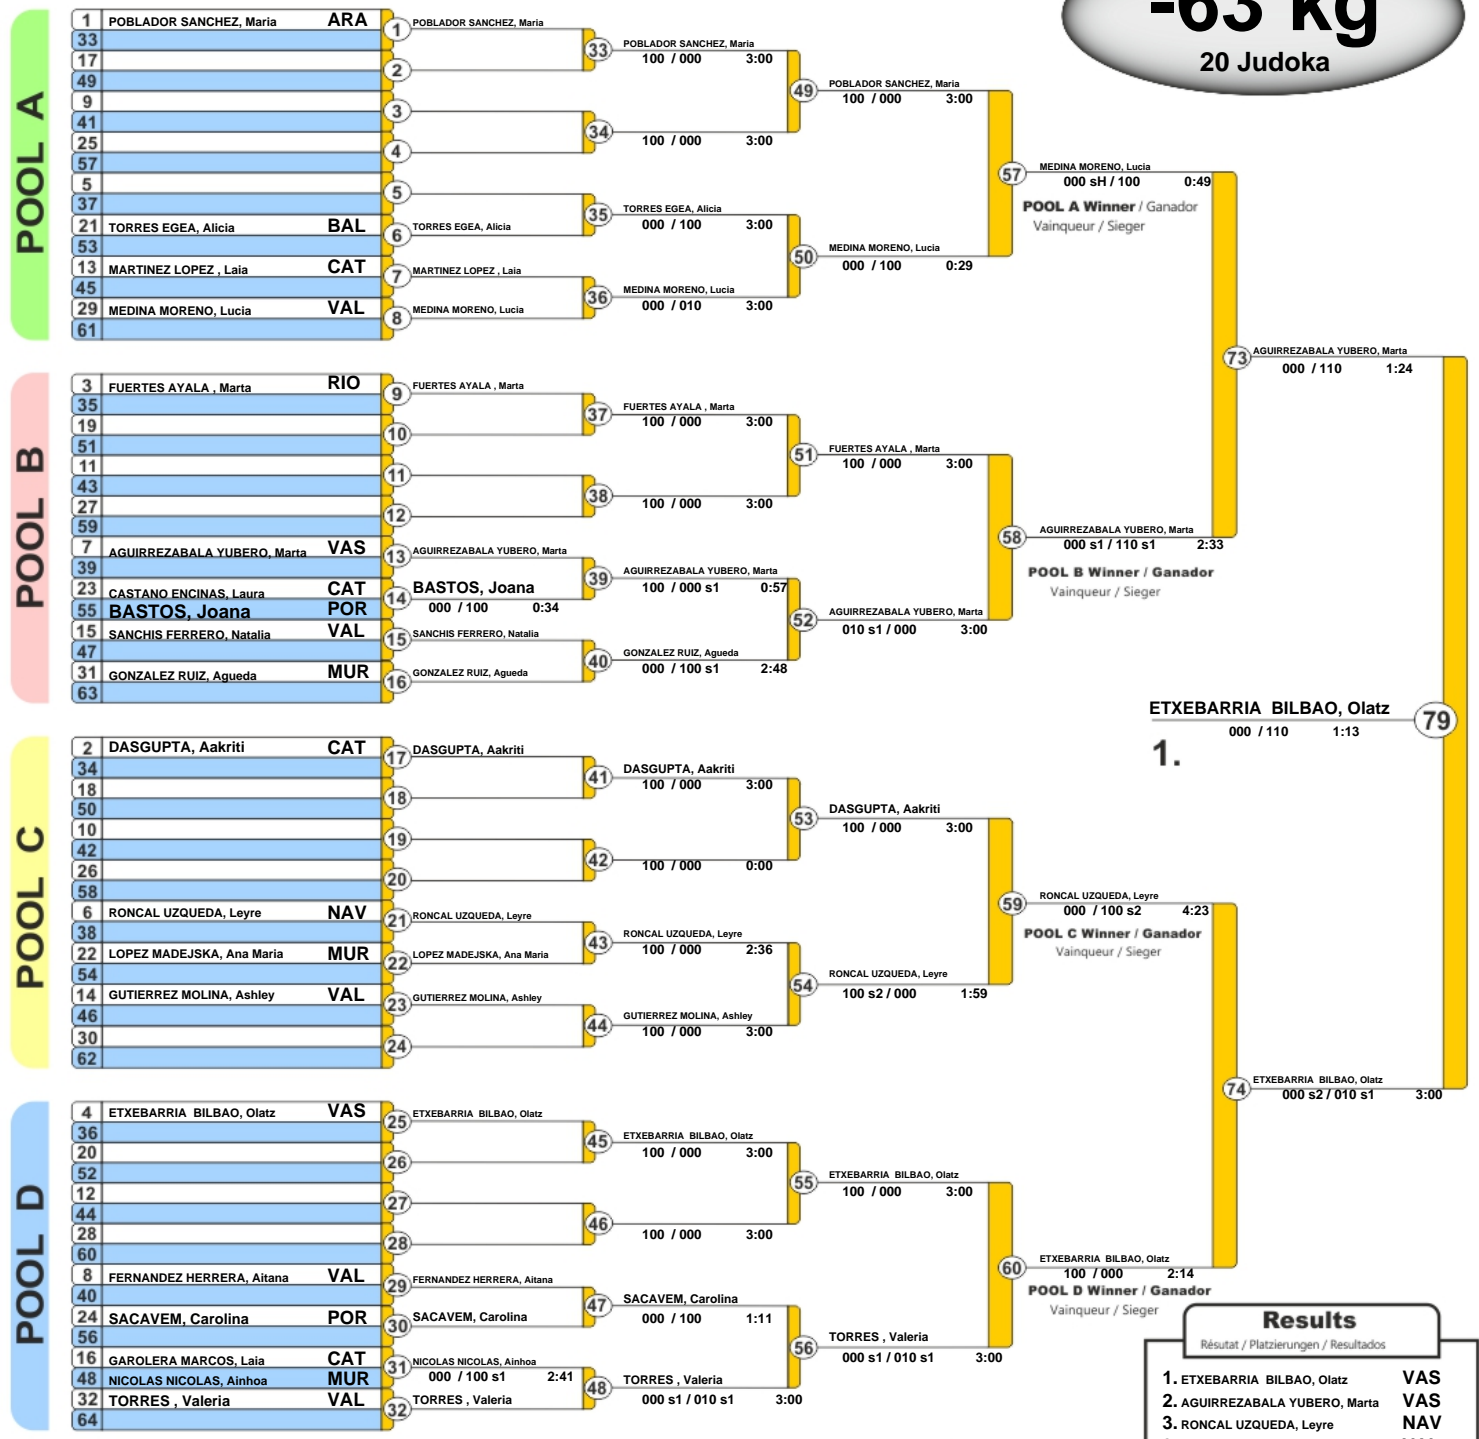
-63 kg
20 Judoka

POOL A

| 1 | POBLADOR SANCHEZ, Maria | ARA |
|---|---|---|
| 33 | | |
| 17 | | |
| 49 | | |
| 9 | | |
| 41 | | |
| 25 | | |
| 57 | | |
| 5 | | |
| 37 | | |
| 21 | TORRES EGEA, Alicia | BAL |
| 53 | | |
| 13 | MARTINEZ LOPEZ , Laia | CAT |
| 45 | | |
| 29 | MEDINA MORENO, Lucia | VAL |
| 61 | | |

1 POBLADOR SANCHEZ, Maria
2
3
4
5
6 TORRES EGEA, Alicia
7 MARTINEZ LOPEZ , Laia
8 MEDINA MORENO, Lucia

33 POBLADOR SANCHEZ, Maria 100 / 000 3:00
34 100 / 000 3:00
35 TORRES EGEA, Alicia 000 / 100 3:00
36 MEDINA MORENO, Lucia 000 / 010 3:00

49 POBLADOR SANCHEZ, Maria 100 / 000 3:00
50 MEDINA MORENO, Lucia 000 / 100 0:29

57 MEDINA MORENO, Lucia 000 sH / 100 0:49
POOL A Winner / Ganador
Vainqueur / Sieger

POOL B

| 3 | FUERTES AYALA , Marta | RIO |
|---|---|---|
| 35 | | |
| 19 | | |
| 51 | | |
| 11 | | |
| 43 | | |
| 27 | | |
| 59 | | |
| 7 | AGUIRREZABALA YUBERO, Marta | VAS |
| 39 | | |
| 23 | CASTANO ENCINAS, Laura | CAT |
| 55 | BASTOS, Joana | POR |
| 15 | SANCHIS FERRERO, Natalia | VAL |
| 47 | | |
| 31 | GONZALEZ RUIZ, Agueda | MUR |
| 63 | | |

9 FUERTES AYALA , Marta
10
11
12
13 AGUIRREZABALA YUBERO, Marta
14 BASTOS, Joana 000 / 100 0:34
15 SANCHIS FERRERO, Natalia
16 GONZALEZ RUIZ, Agueda

37 FUERTES AYALA , Marta 100 / 000 3:00
38 100 / 000 3:00
39 AGUIRREZABALA YUBERO, Marta 100 / 000 s1 0:57
40 GONZALEZ RUIZ, Agueda 000 / 100 s1 2:48

51 FUERTES AYALA , Marta 100 / 000 3:00
52 AGUIRREZABALA YUBERO, Marta 010 s1 / 000 3:00

58 AGUIRREZABALA YUBERO, Marta 000 s1 / 110 s1 2:33
POOL B Winner / Ganador
Vainqueur / Sieger

73 AGUIRREZABALA YUBERO, Marta 000 / 110 1:24

ETXEBARRIA BILBAO, Olatz 79
000 / 110 1:13
1.

POOL C

| 2 | DASGUPTA, Aakriti | CAT |
|---|---|---|
| 34 | | |
| 18 | | |
| 50 | | |
| 10 | | |
| 42 | | |
| 26 | | |
| 58 | | |
| 6 | RONCAL UZQUEDA, Leyre | NAV |
| 38 | | |
| 22 | LOPEZ MADEJSKA, Ana Maria | MUR |
| 54 | | |
| 14 | GUTIERREZ MOLINA, Ashley | VAL |
| 46 | | |
| 30 | | |
| 62 | | |

17 DASGUPTA, Aakriti
18
19
20
21 RONCAL UZQUEDA, Leyre
22 LOPEZ MADEJSKA, Ana Maria
23 GUTIERREZ MOLINA, Ashley
24

41 DASGUPTA, Aakriti 100 / 000 3:00
42 100 / 000 0:00
43 RONCAL UZQUEDA, Leyre 100 / 000 2:36
44 GUTIERREZ MOLINA, Ashley 100 / 000 3:00

53 DASGUPTA, Aakriti 100 / 000 3:00
54 RONCAL UZQUEDA, Leyre 100 s2 / 000 1:59

59 RONCAL UZQUEDA, Leyre 000 / 100 s2 4:23
POOL C Winner / Ganador
Vainqueur / Sieger

74 ETXEBARRIA BILBAO, Olatz 000 s2 / 010 s1 3:00

POOL D

| 4 | ETXEBARRIA BILBAO, Olatz | VAS |
|---|---|---|
| 36 | | |
| 20 | | |
| 52 | | |
| 12 | | |
| 44 | | |
| 28 | | |
| 60 | | |
| 8 | FERNANDEZ HERRERA, Aitana | VAL |
| 40 | | |
| 24 | SACAVEM, Carolina | POR |
| 56 | | |
| 16 | GAROLERA MARCOS, Laia | CAT |
| 48 | NICOLAS NICOLAS, Ainhoa | MUR |
| 32 | TORRES , Valeria | VAL |
| 64 | | |

25 ETXEBARRIA BILBAO, Olatz
26
27
28
29 FERNANDEZ HERRERA, Aitana
30 SACAVEM, Carolina
31 NICOLAS NICOLAS, Ainhoa 000 / 100 s1 2:41
32 TORRES , Valeria

45 ETXEBARRIA BILBAO, Olatz 100 / 000 3:00
46 100 / 000 3:00
47 SACAVEM, Carolina 000 / 100 1:11
48 TORRES , Valeria 000 s1 / 010 s1 3:00

55 ETXEBARRIA BILBAO, Olatz 100 / 000 3:00
56 TORRES , Valeria 000 s1 / 010 s1 3:00

60 ETXEBARRIA BILBAO, Olatz 100 / 000 2:14
POOL D Winner / Ganador
Vainqueur / Sieger

Results
Résutat / Platzierungen / Resultados
1. ETXEBARRIA BILBAO, Olatz VAS
2. AGUIRREZABALA YUBERO, Marta VAS
3. RONCAL UZQUEDA, Leyre NAV